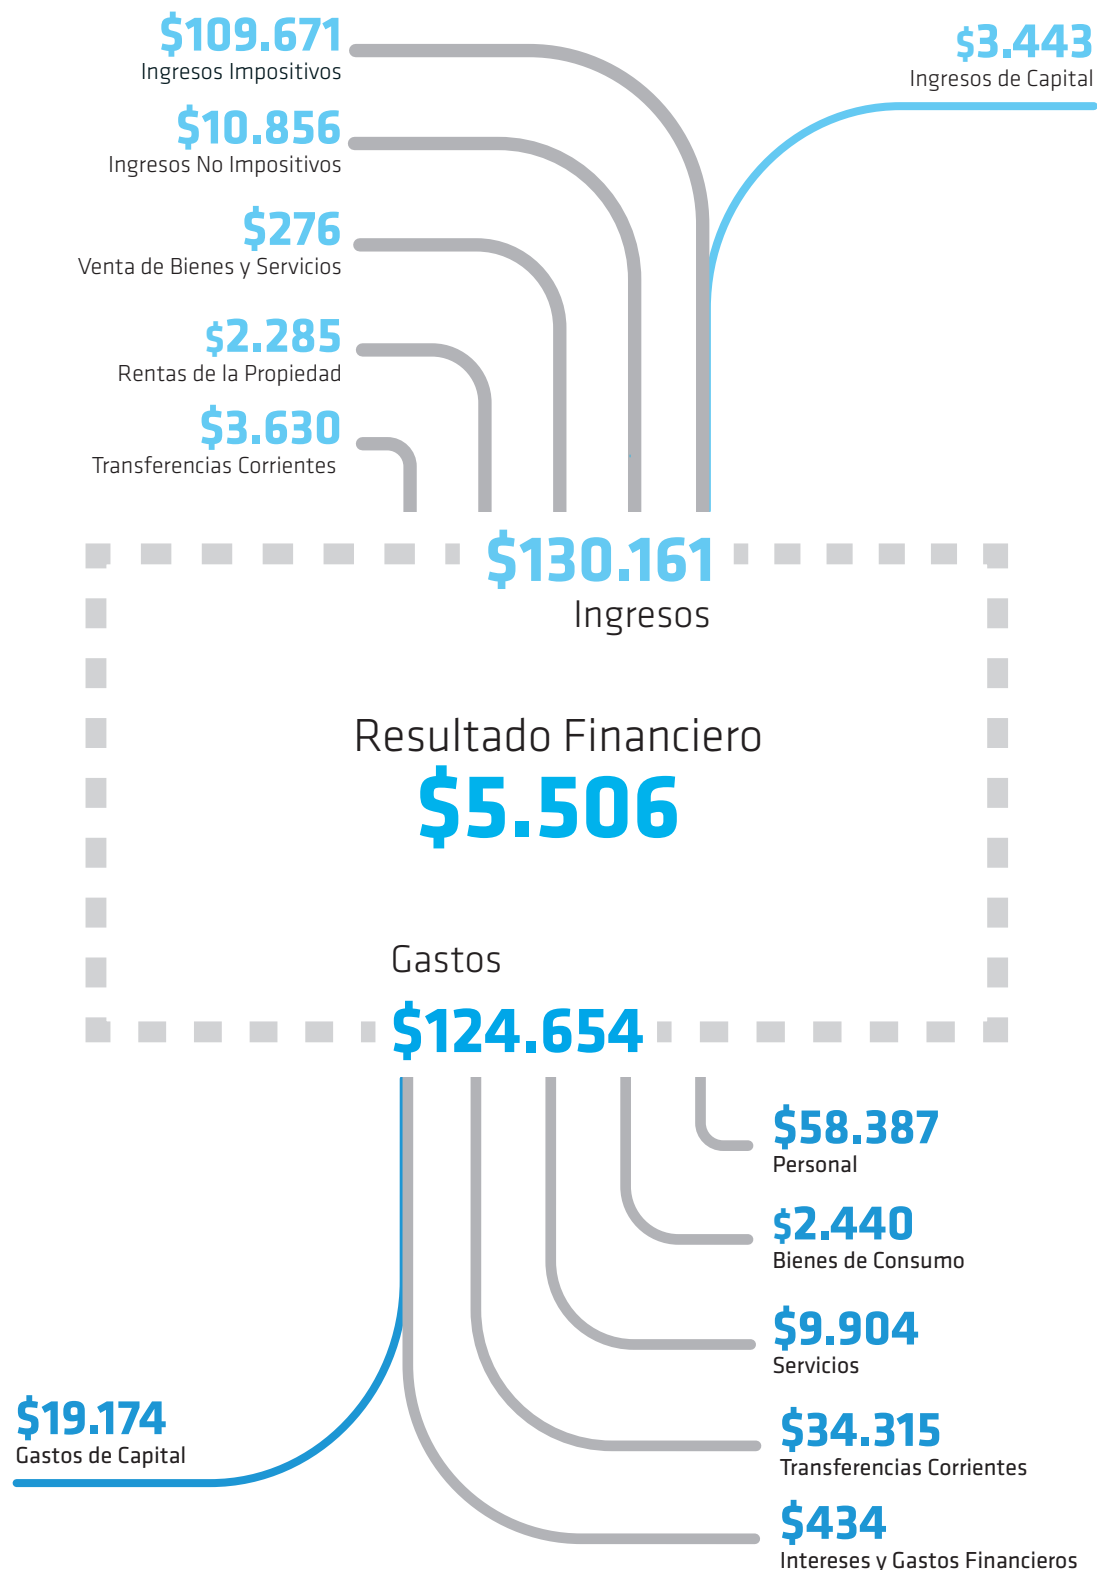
$109.671
Ingresos Impositivos

$3.443
Ingresos de Capital

$10.856
Ingresos No Impositivos

$276
Venta de Bienes y Servicios

$2.285
Rentas de la Propiedad

$3.630
Transferencias Corrientes

$130.161
Ingresos

Resultado Financiero
$5.506

Gastos
$124.654

$58.387
Personal

$2.440
Bienes de Consumo

$9.904
Servicios

$19.174
Gastos de Capital

$34.315
Transferencias Corrientes

$434
Intereses y Gastos Financieros